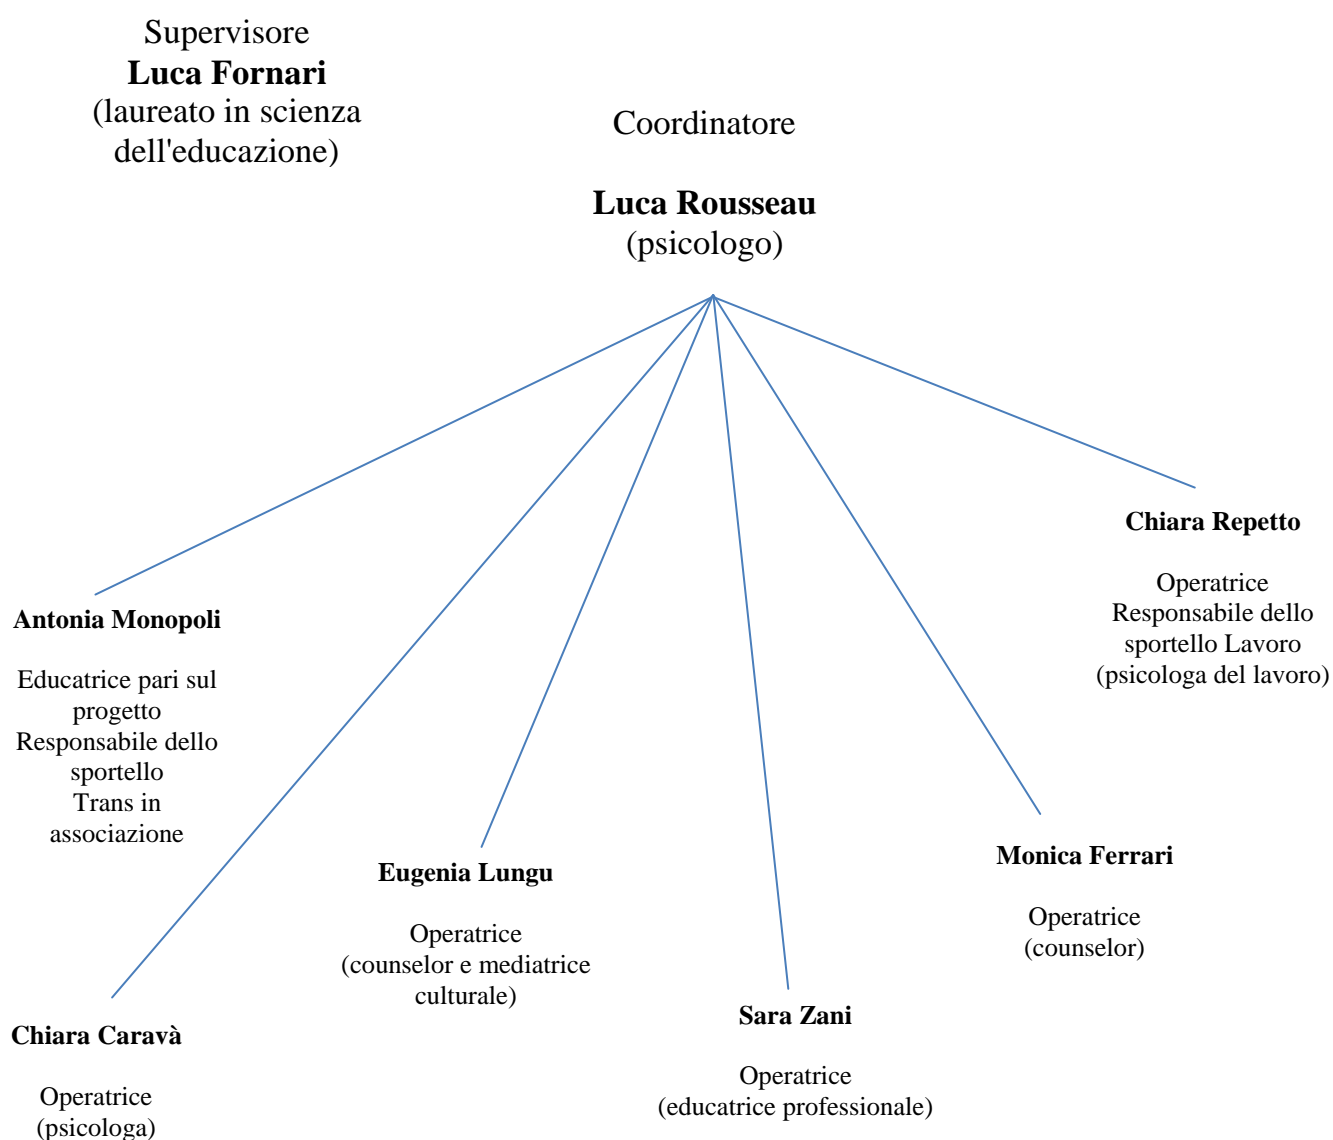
Supervisore
**Luca Fornari**
(laureato in scienza dell'educazione)

Coordinatore

**Luca Rousseau**
(psicologo)

**Chiara Repetto**

Operatrice
Responsabile dello sportello Lavoro
(psicologa del lavoro)

**Antonia Monopoli**

Educatrice pari sul progetto
Responsabile dello sportello
Trans in associazione

**Eugenia Lungu**

Operatrice
(counselor e mediatrice culturale)

**Monica Ferrari**

Operatrice
(counselor)

**Sara Zani**

Operatrice
(educatrice professionale)

**Chiara Caravà**

Operatrice
(psicologa)